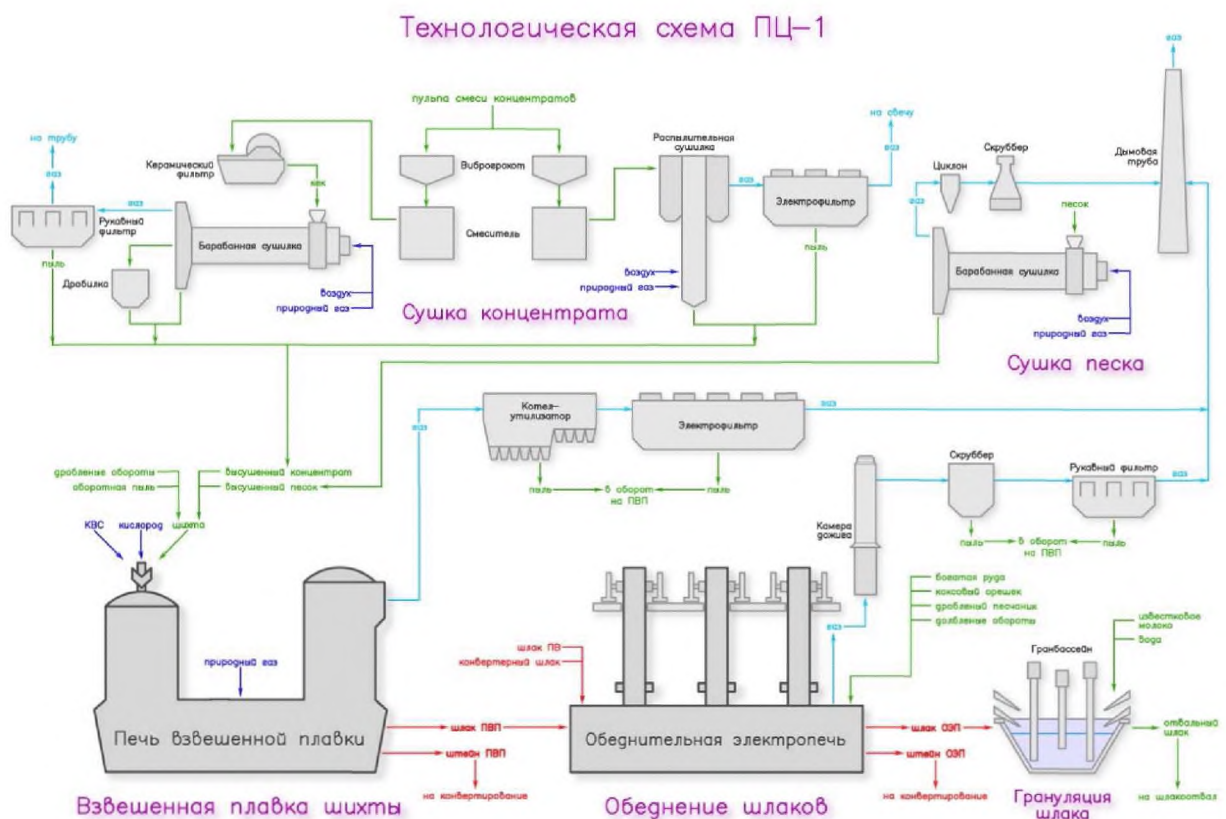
Технологическая схема ПЦ–1

на трубу
газ
газ
Рукавный фильтр
пыль
Керамический фильтр
кек
Барабанная сушилка
Дробилка
воздух
природный газ

пульпа смеси концентратов
Виброгрохот
Смеситель

Сушка концентрата

Распылительная сушилка
воздух
природный газ
газ
Электрофильтр
пыль
на свечу
газ

Циклон
Скруббер
газ
песок
Барабанная сушилка
воздух
природный газ
Дымовая труба
газ

Сушка песка

Котел-утилизатор
Электрофильтр
газ
газ
пыль
в оборот на ПВП
пыль

дробленые обороты
оборотная пыль
высушенный концентрат
высушенный песок
КВС
кислород
шихта

Камера дожига
Скруббер
Рукавный фильтр
газ
пыль
в оборот на ПВП
пыль

природный газ
Печь взвешенной плавки
шлак ПВП
штейн ПВП
на конвертирование

Взвешенная плавка шихты

газ
богатая руда
коксовый орешек
дробленый песчаник
дробленые обороты
шлак ПВ
конвертерный шлак
Обеднительная электропечь
шлак ОЭП
штейн ОЭП
на конвертирование

Обеднение шлаков

Гранбассейн
известковое молоко
вода
отвальный шлак
на шлакоотвал

Грануляция шлака